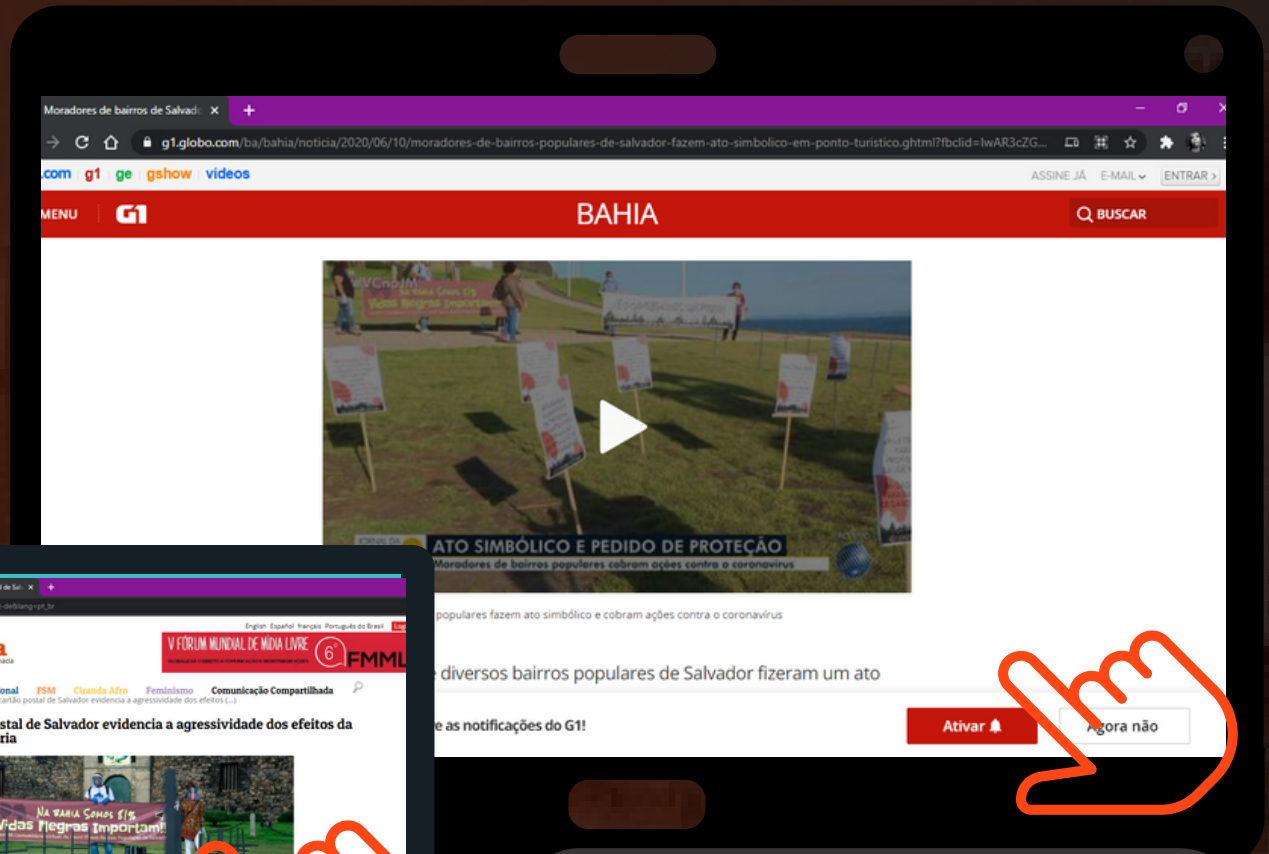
Moradores de bairros de Salvado ×
+
g1.globo.com/ba/bahia/noticia/2020/06/10/moradores-de-bairros-populares-de-salvador-fazem-ato-simbolico-em-ponto-turistico.ghtml?fbclid=IwAR3cZG...
.com g1 ge gshow videos
ASSINE JÁ E-MAIL ENTRAR
MENU G1 BAHIA BUSCAR
ATO SIMBÓLICO E PEDIDO DE PROTEÇÃO
Moradores de bairros populares cobram ações contra o coronavírus
populares fazem ato simbólico e cobram ações contra o coronavírus
e diversos bairros populares de Salvador fizeram um ato
e as notificações do G1!
Ativar
Agora não

English Español français Português do Brasil
V FÓRUM MUNDIAL DE MÍDIA LIVRE
FMML
onal FSM Ciranda Afro Feminismo Comunicação Compartilhada
stal de Salvador evidencia a agressividade dos efeitos da ria
Na Bahia Somos 81% Vidas Negras Importam!